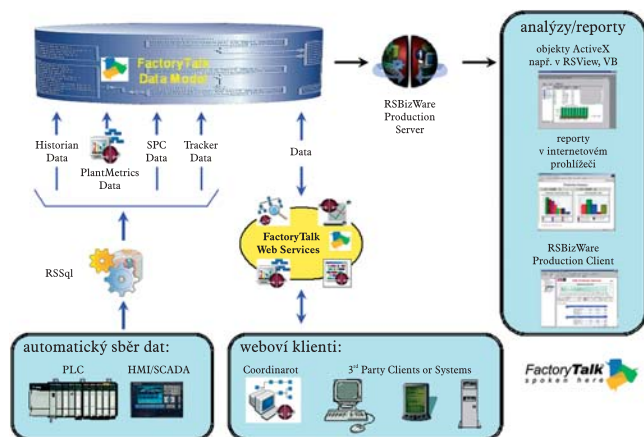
FactoryTalk Data Model

RSBizWare Production Server

analýzy/reporty

objekty ActiveX např. v RSView, VB

reporty v internetovém prohlížeči

RSBizWare Production Client

Historian Data

PlantMetrics Data

SPC Data

Tracker Data

Data

FactoryTalk Web Services

RSSql

automatický sběr dat:

PLC

HMI/SCADA

weboví klienti:

Coordinarot

3$^{rd}$ Party Clients or Systems

FactoryTalk spoken here